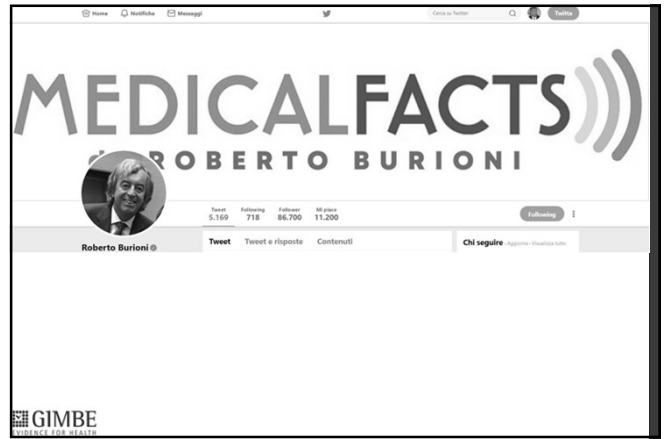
Home Notifiche Messaggi

Cerca su Twitter

Twitta

MEDICALFACTS

di ROBERTO BURIONI

| Tweet | Following | Follower | Mi piace |
|---|---|---|---|
| 5.169 | 718 | 86.700 | 11.200 |

Following

Roberto Burioni

Tweet Tweet e risposte Contenuti

Chi seguire · Aggiorna · Visualizza tutto

GIMBE
EVIDENCE FOR HEALTH